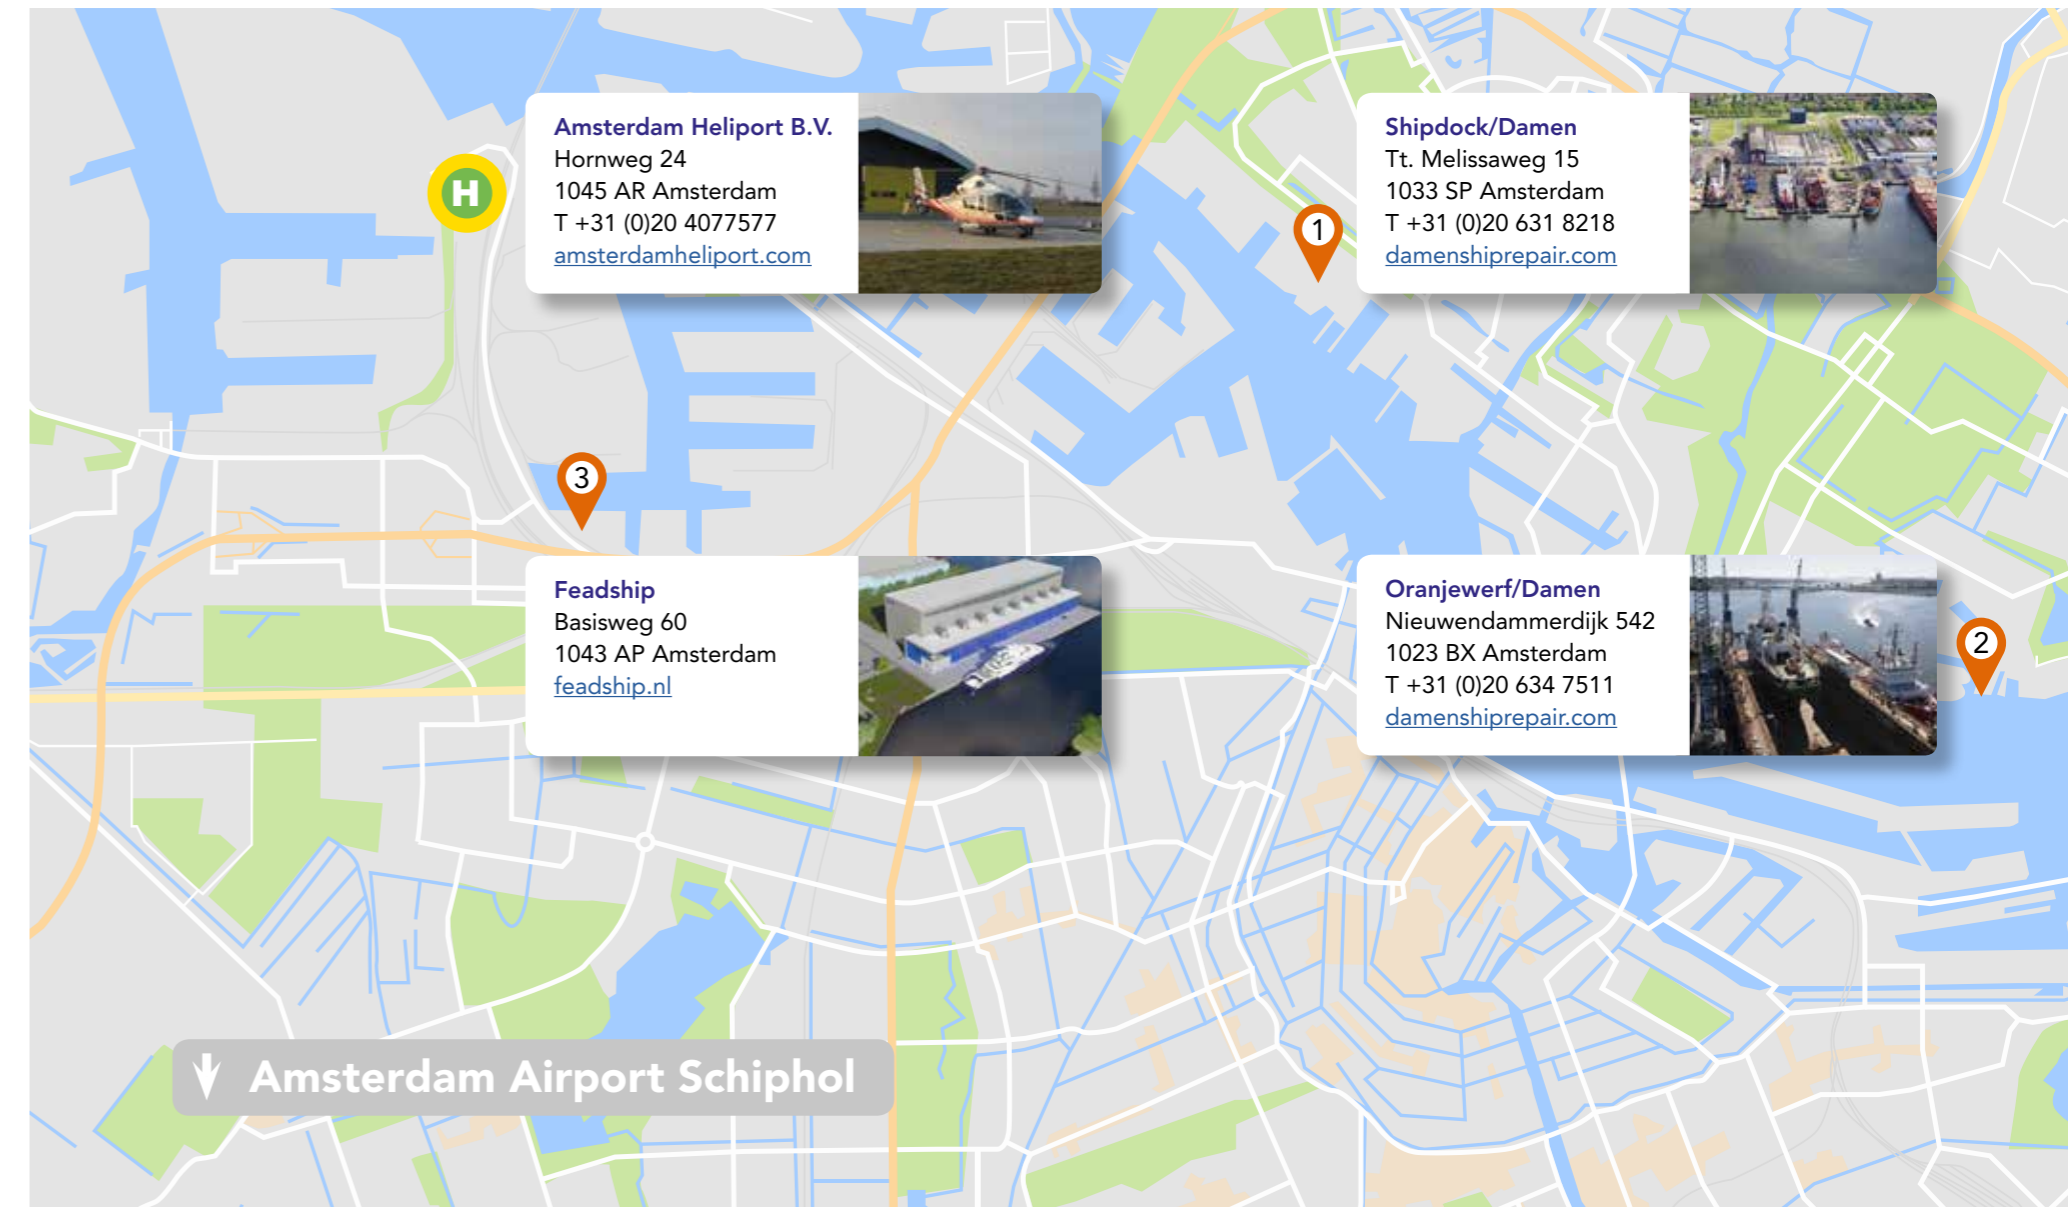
H

Amsterdam Heliport B.V.
Hornweg 24
1045 AR Amsterdam
T +31 (0)20 4077577
amsterdamheliport.com

1

Shipdock/Damen
Tt. Melissaweg 15
1033 SP Amsterdam
T +31 (0)20 631 8218
damenshiprepair.com

3

Feadship
Basisweg 60
1043 AP Amsterdam
feadship.nl

Oranjewerf/Damen
Nieuwendammerdijk 542
1023 BX Amsterdam
T +31 (0)20 634 7511
damenshiprepair.com

2

Amsterdam Airport Schiphol